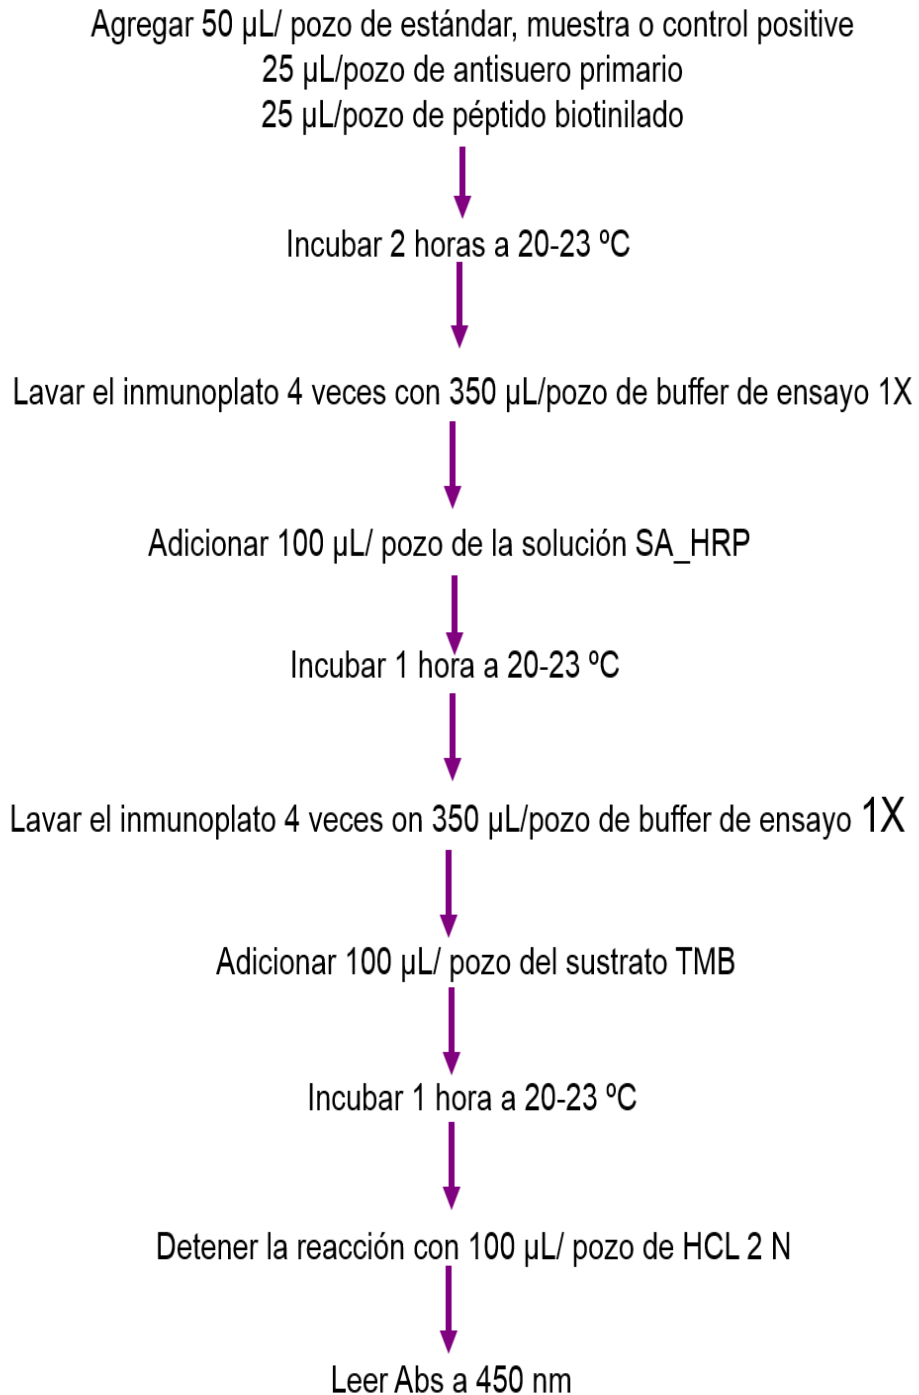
Agregar 50 µL/ pozo de estándar, muestra o control positive
25 µL/pozo de antisuero primario
25 µL/pozo de péptido biotinilado

Incubar 2 horas a 20-23 ºC

Lavar el inmunoplato 4 veces con 350 µL/pozo de buffer de ensayo 1X

Adicionar 100 µL/ pozo de la solución SA_HRP

Incubar 1 hora a 20-23 ºC

Lavar el inmunoplato 4 veces on 350 µL/pozo de buffer de ensayo 1X

Adicionar 100 µL/ pozo del sustrato TMB

Incubar 1 hora a 20-23 ºC

Detener la reacción con 100 µL/ pozo de HCL 2 N

Leer Abs a 450 nm